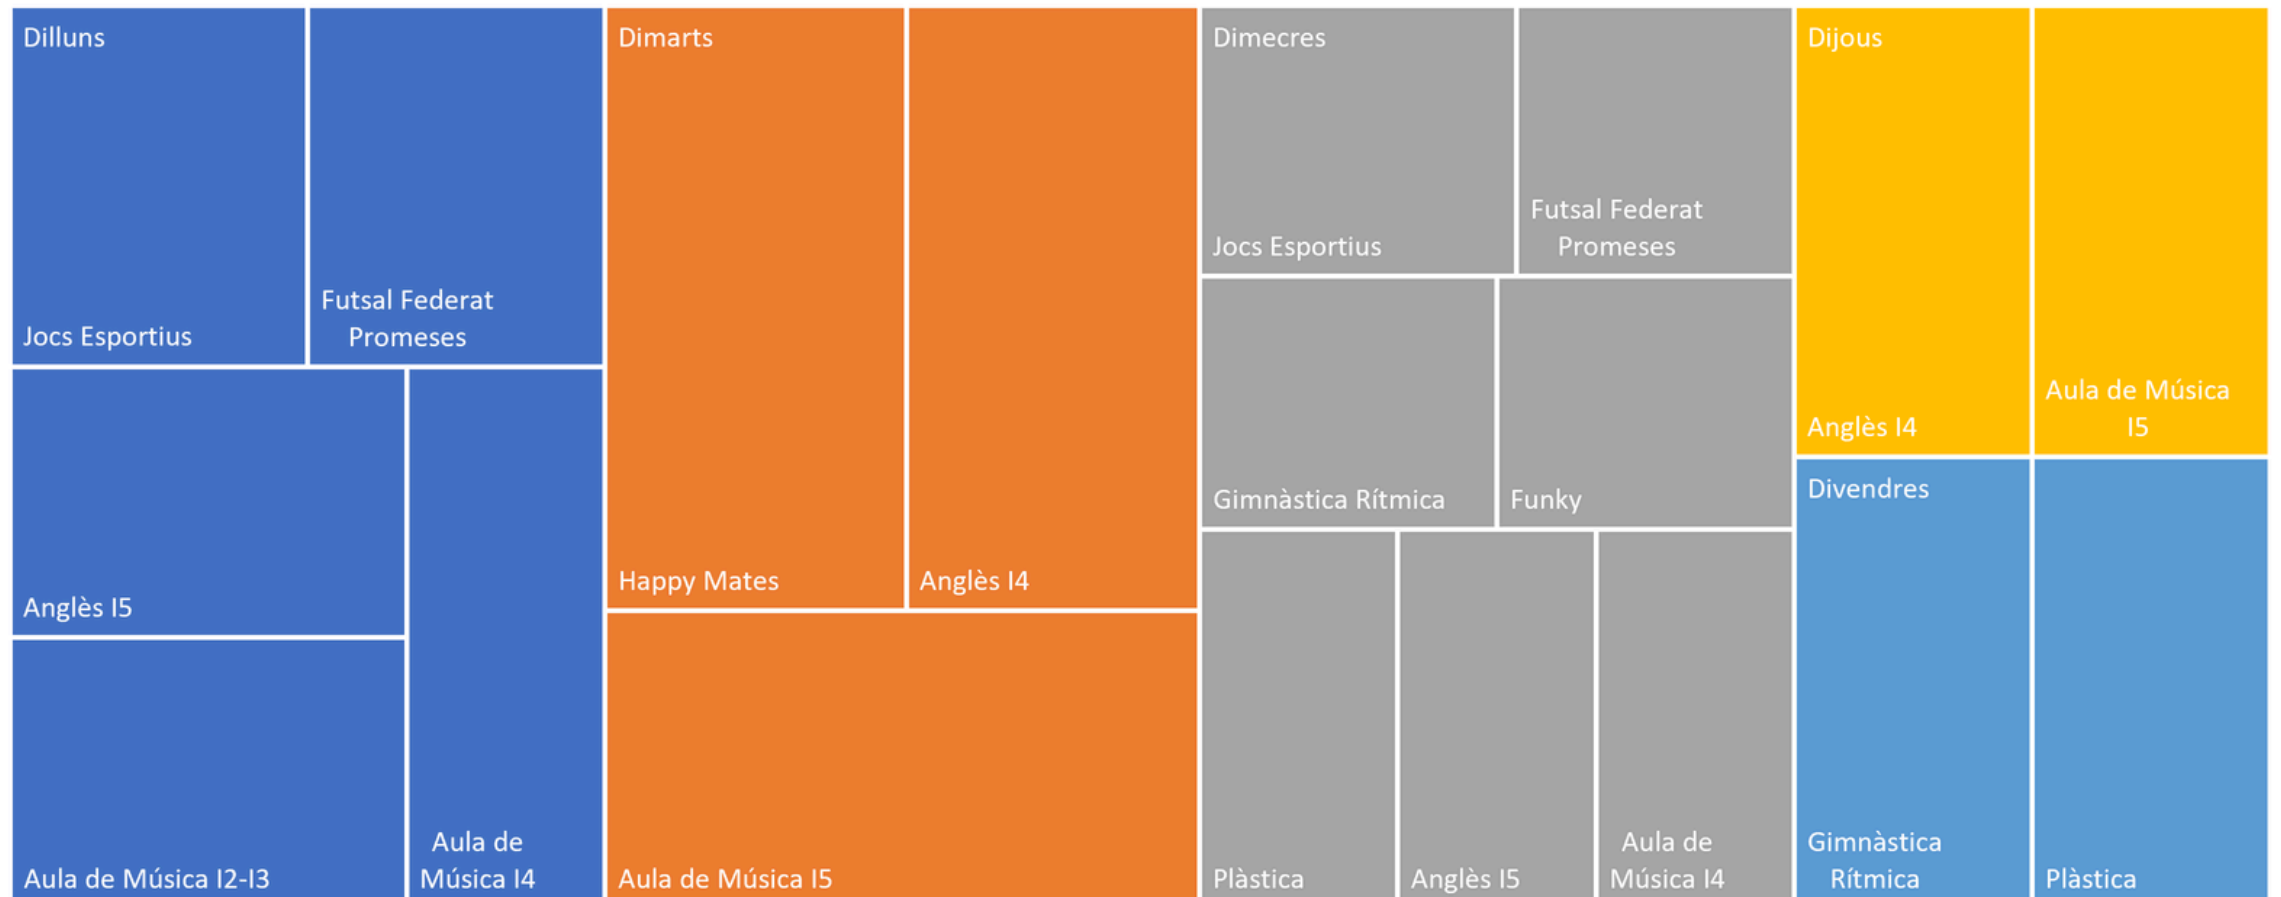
Dilluns

Jocs Esportius

Futsal Federat Promeses

Anglès I5

Aula de Música I2-I3

Aula de Música I4

Dimarts

Happy Mates

Anglès I4

Aula de Música I5

Dimecres

Jocs Esportius

Futsal Federat Promeses

Gimnàstica Rítmica

Funky

Plàstica

Anglès I5

Aula de Música I4

Dijous

Anglès I4

Aula de Música I5

Divendres

Gimnàstica Rítmica

Plàstica